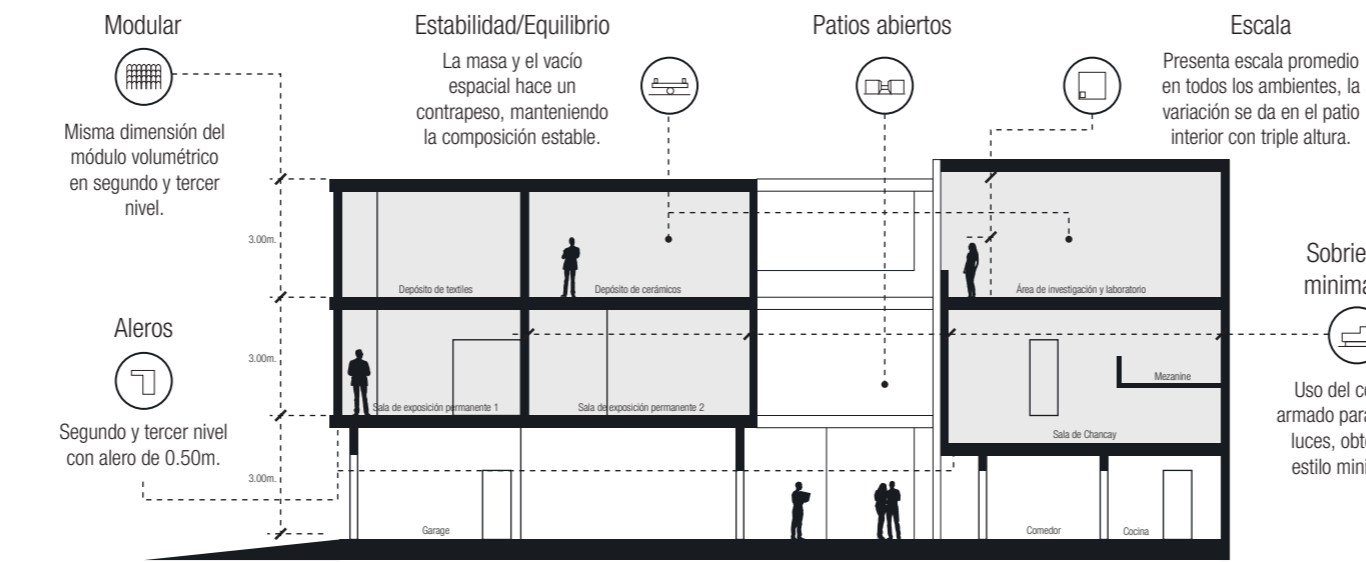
Modular

Misma dimensión del módulo volumétrico en segundo y tercer nivel.

Estabilidad/Equilibrio

La masa y el vacío espacial hace un contrapeso, manteniendo la composición estable.

Patios abiertos

Escala

Presenta escala promedio en todos los ambientes, la variación se da en el patio interior con triple altura.

Sobrie
minima

Uso del co
armado para
luces, obte
estilo mini

Aleros

Segundo y tercer nivel con alero de 0.50m.

3.00m.

3.00m.

3.00m.

Depósito de textiles

Depósito de cerámicos

Área de investigación y laboratorio

Sala de exposición permanente 1

Sala de exposición permanente 2

Mezanine

Sala de Chancay

Garage

Comedor

Cocina